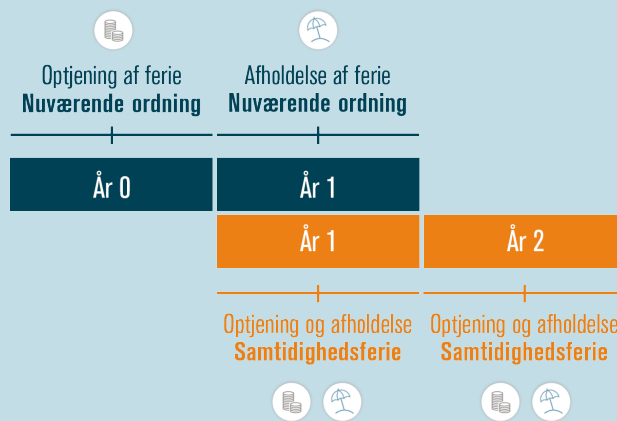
Optjening af ferie
**Nuværende ordning**

Afholdelse af ferie
**Nuværende ordning**

År 0

År 1

År 1

År 2

Optjening og afholdelse
**Samtidighedsferie**

Optjening og afholdelse
**Samtidighedsferie**